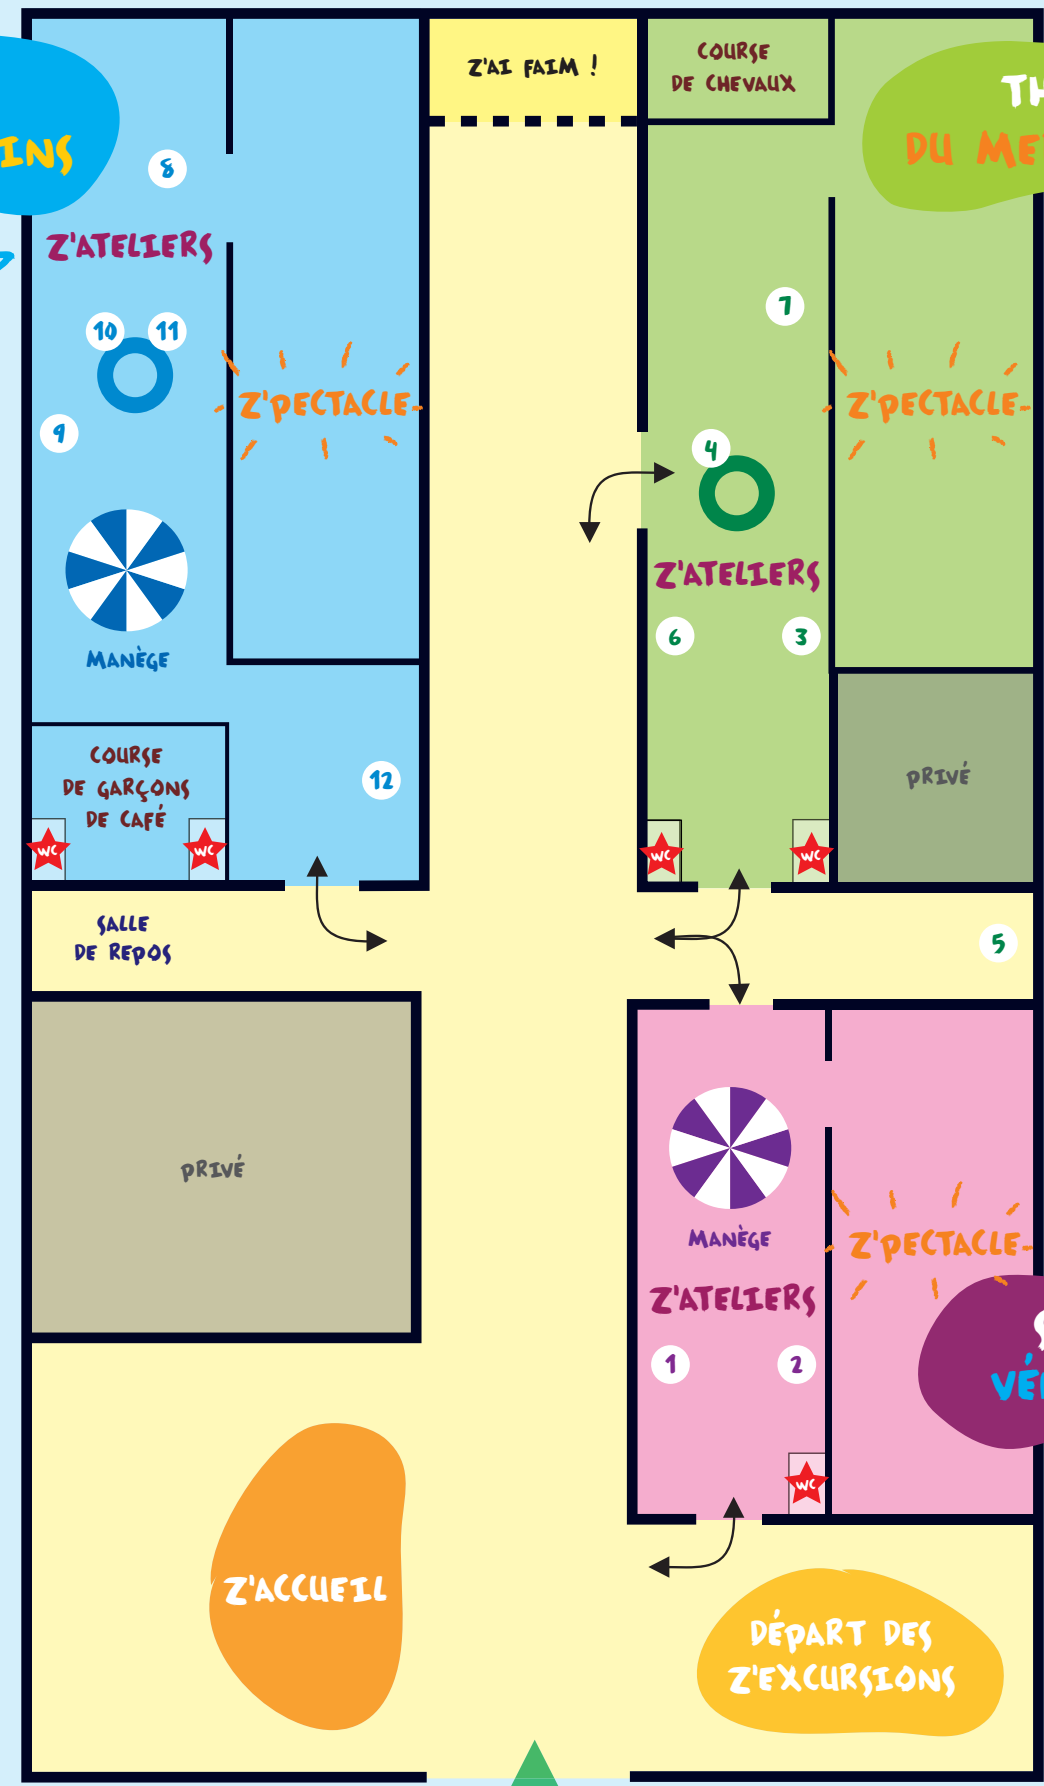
INS

8

Z'ATELIERS

10 11

Z'PECTACLE

9

MANÈGE

COURSE DE GARÇONS DE CAFÉ

WC WC

12

Z'AI FAIM !

COURSE DE CHEVAUX

TH
DU ME

7

Z'PECTACLE

4

Z'ATELIERS

6 3

PRIVÉ

WC WC

SALLE DE REPOS

5

PRIVÉ

MANÈGE

Z'ATELIERS

Z'PECTACLE

1 2

VÉ

WC

Z'ACCUEIL

DÉPART DES Z'EXCURSIONS